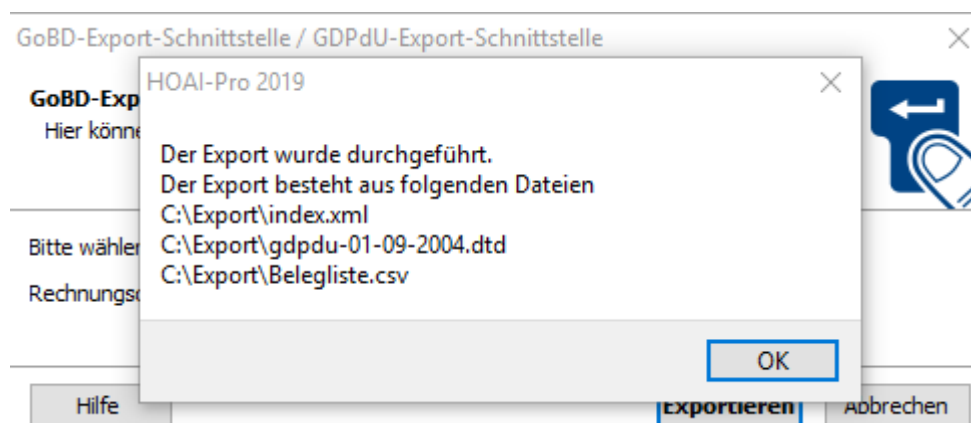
GoBD-Export-Schnittstelle / GDPdU-Export-Schnittstelle

GoBD-Exp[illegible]
Hier könn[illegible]

Bitte wähle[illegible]

Rechnungs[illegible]

HOAI-Pro 2019

Der Export wurde durchgeführt.
Der Export besteht aus folgenden Dateien
C:\Export\index.xml
C:\Export\gdpdu-01-09-2004.dtd
C:\Export\Belegliste.csv

OK

Hilfe

Exportieren

Abbrechen